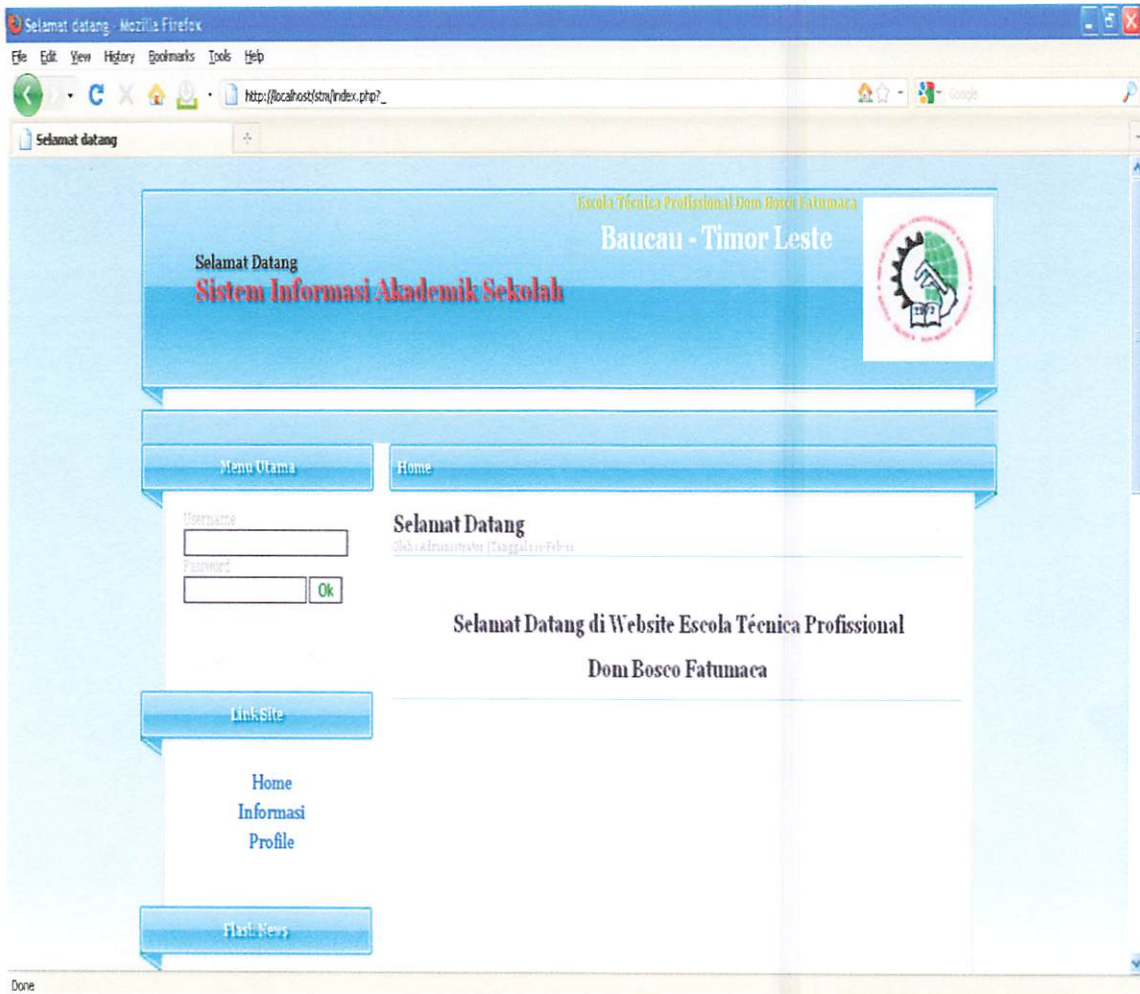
Selamat datang - Mozilla Firefox

File Edit View History Bookmarks Tools Help

http://localhost/stm/index.php?_

Google

Selamat datang

Escola Técnica Profissional Dom Bosco Fatumaca

Baucau - Timor Leste

Selamat Datang

Sistem Informasi Akademik Sekolah

Menu Utama

Home

Username

Password

Ok

Selamat Datang

Oleh : Administrator | Tanggal : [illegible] Febru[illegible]

Selamat Datang di Website Escola Técnica Profissional

Dom Bosco Fatumaca

LinkSite

Home

Informasi

Profile

Flash News

Done